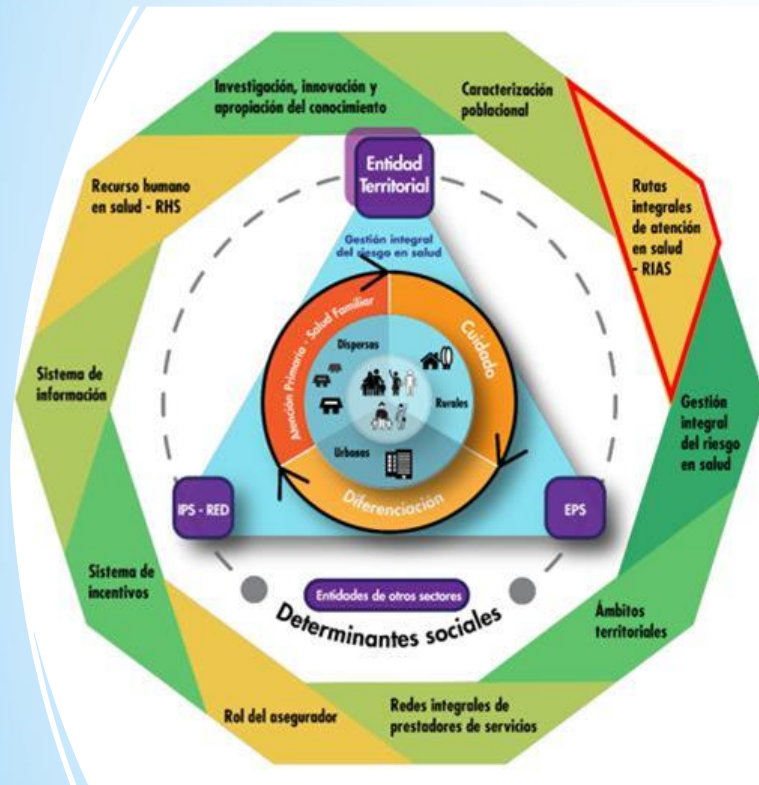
Investigación, innovación y apropiación del conocimiento

Caracterización poblacional

Rutas integrales de atención en salud - RIAS

Gestión integral del riesgo en salud

Ámbitos territoriales

Redes integrales de prestadores de servicios

Rol del asegurador

Sistema de incentivos

Sistema de información

Recurso humano en salud - RHS

Entidad Territorial

Gestión integral del riesgo en salud

Atención Primaria - Salud Familiar

Cuidado

Diferenciación

Dispersas

Rurales

Urbanas

IPS - RED

EPS

Entidades de otros sectores

Determinantes sociales